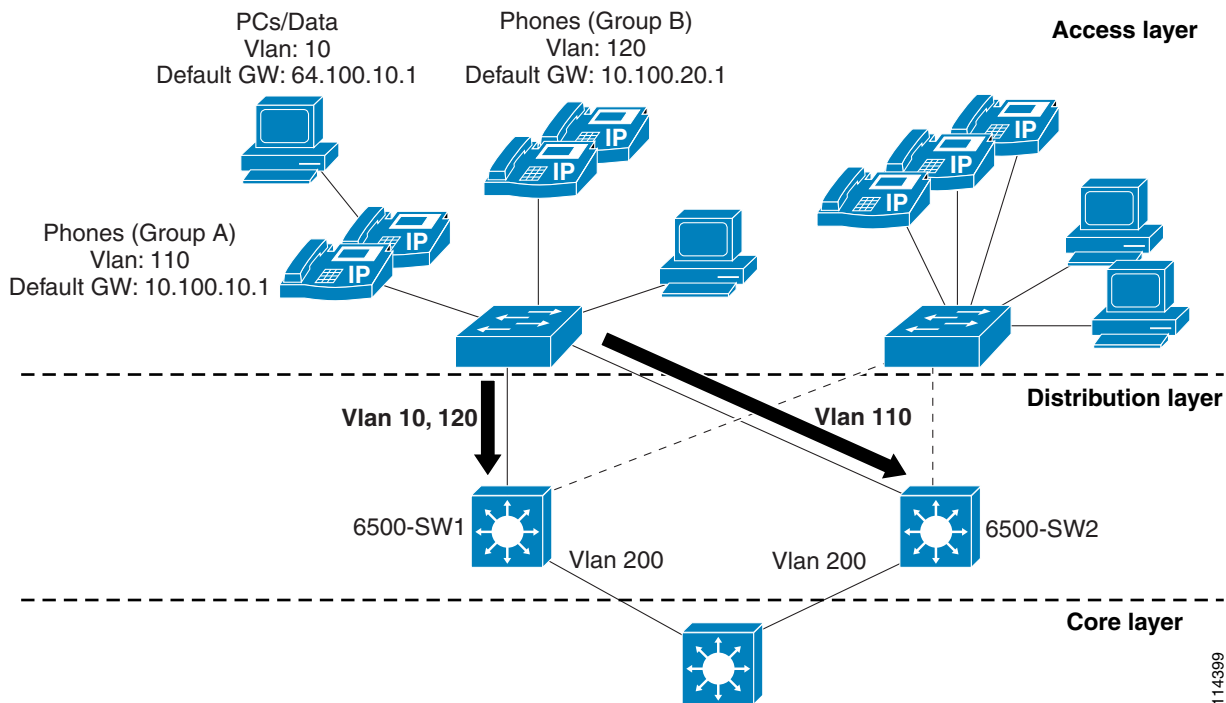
PCs/Data
Vlan: 10
Default GW: 64.100.10.1

Phones (Group B)
Vlan: 120
Default GW: 10.100.20.1

Access layer

IP IP

IP IP IP

Phones (Group A)
Vlan: 110
Default GW: 10.100.10.1

IP IP

Distribution layer

Vlan 10, 120

Vlan 110

6500-SW1

6500-SW2

Vlan 200

Vlan 200

Core layer

114399